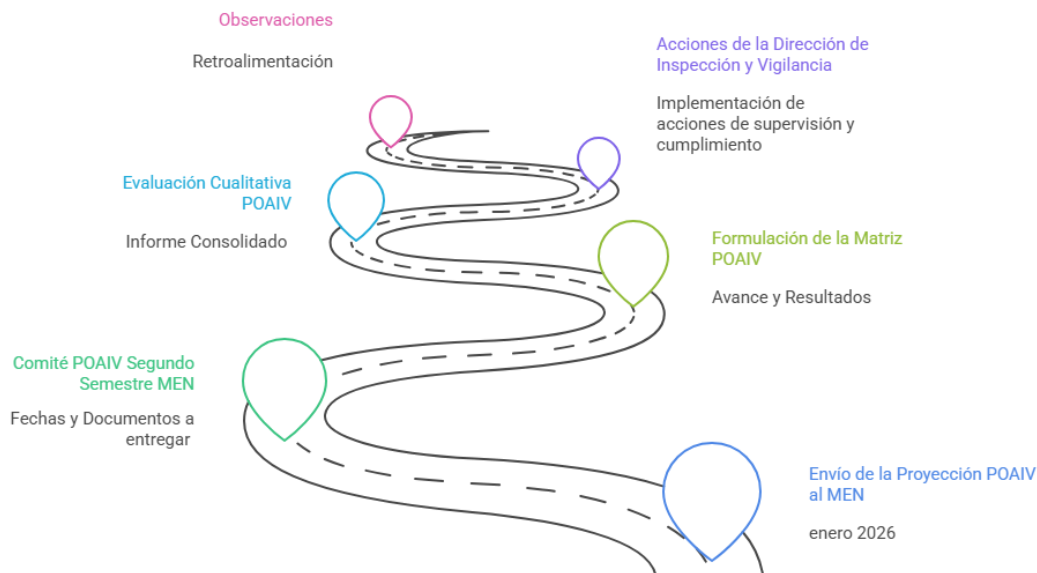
Observaciones

Retroalimentación

Acciones de la Dirección de Inspección y Vigilancia

Implementación de acciones de supervisión y cumplimiento

Evaluación Cualitativa POAIV

Informe Consolidado

Formulación de la Matriz POAIV

Avance y Resultados

Comité POAIV Segundo Semestre MEN

Fechas y Documentos a entregar

Envío de la Proyección POAIV al MEN

enero 2026